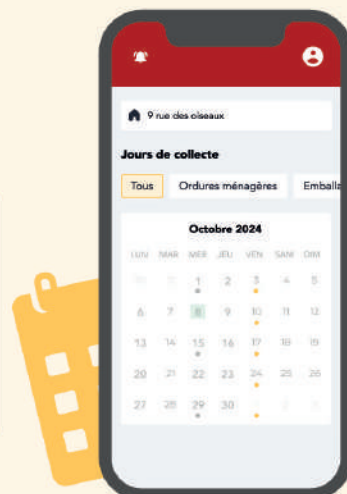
9 rue des oiseaux

Jours de collecte

Tous | Ordures ménagères | Embala

Octobre 2024

| LUN | MAR | MER | JEU | VEN | SAM | DIM |
|---|---|---|---|---|---|---|
| 30 | 1 | 1 | 2 | 3 | 4 | 5 |
| 6 | 7 | 8 | 9 | 10 | 11 | 12 |
| 13 | 14 | 15 | 16 | 17 | 18 | 19 |
| 20 | 21 | 22 | 23 | 24 | 25 | 26 |
| 27 | 28 | 29 | 30 | 1 | 2 | 3 |